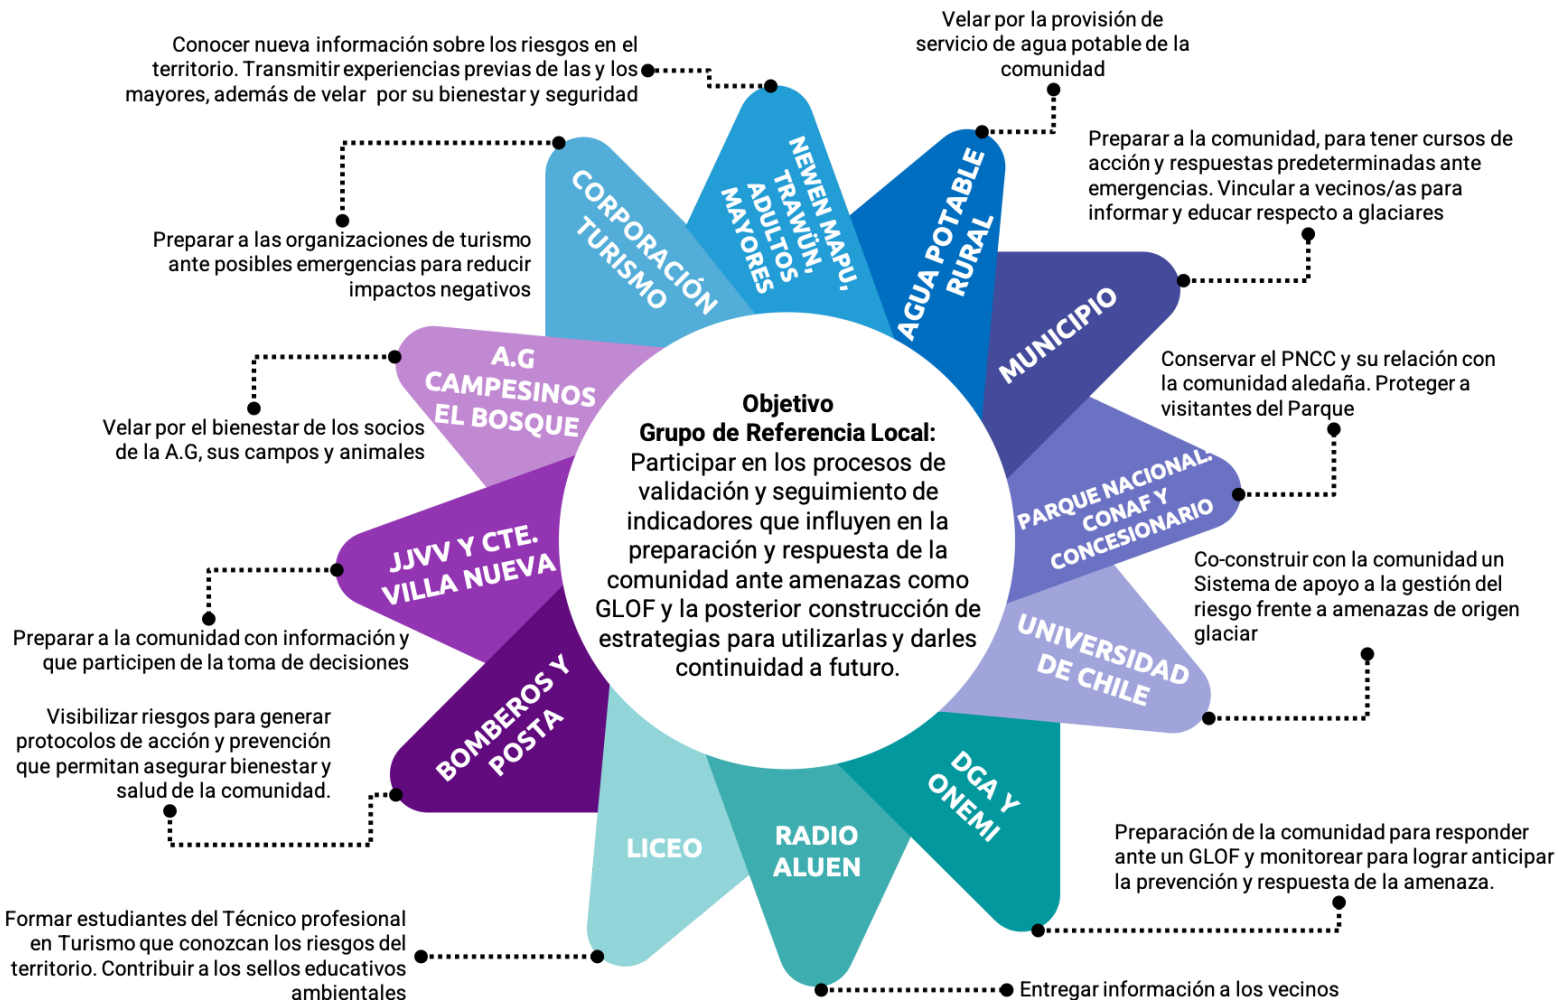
Velar por la provisión de servicio de agua potable de la comunidad

Conocer nueva información sobre los riesgos en el territorio. Transmitir experiencias previas de las y los mayores, además de velar por su bienestar y seguridad

Preparar a la comunidad, para tener cursos de acción y respuestas predeterminadas ante emergencias. Vincular a vecinos/as para informar y educar respecto a glaciares

Preparar a las organizaciones de turismo ante posibles emergencias para reducir impactos negativos

CORPORACIÓN TURISMO

NEWEN MAPU, TRAWÜN, ADULTOS MAYORES

AGUA POTABLE RURAL

MUNICIPIO

A.G CAMPESINOS EL BOSQUE

Conservar el PNCC y su relación con la comunidad aledaña. Proteger a visitantes del Parque

Velar por el bienestar de los socios de la A.G, sus campos y animales

Objetivo
Grupo de Referencia Local:
Participar en los procesos de validación y seguimiento de indicadores que influyen en la preparación y respuesta de la comunidad ante amenazas como GLOF y la posterior construcción de estrategias para utilizarlas y darles continuidad a futuro.

PARQUE NACIONAL, CONAF Y CONCESIONARIO

JJVV Y CTE. VILLA NUEVA

Co-construir con la comunidad un Sistema de apoyo a la gestión del riesgo frente a amenazas de origen glaciar

UNIVERSIDAD DE CHILE

Preparar a la comunidad con información y que participen de la toma de decisiones

Visibilizar riesgos para generar protocolos de acción y prevención que permitan asegurar bienestar y salud de la comunidad.

BOMBEROS Y POSTA

DGA Y ONEMI

LICEO

RADIO ALUEN

Preparación de la comunidad para responder ante un GLOF y monitorear para lograr anticipar la prevención y respuesta de la amenaza.

Formar estudiantes del Técnico profesional en Turismo que conozcan los riesgos del territorio. Contribuir a los sellos educativos ambientales

Entregar información a los vecinos